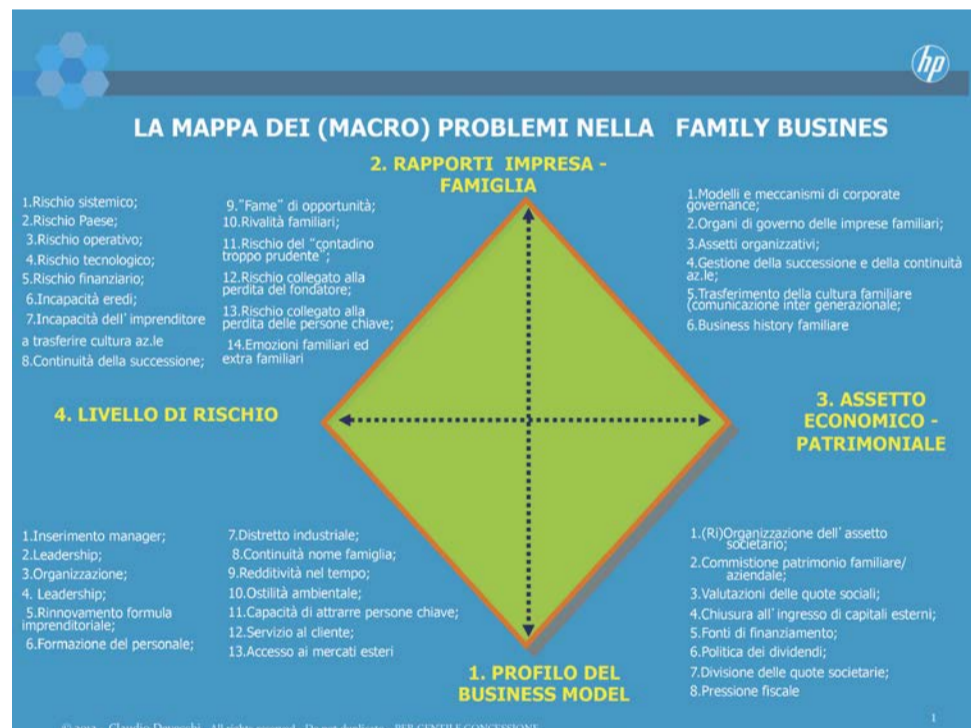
hp

LA MAPPA DEI (MACRO) PROBLEMI NELLA FAMILY BUSINES

2. RAPPORTI IMPRESA - FAMIGLIA

1.Rischio sistemico;
2.Rischio Paese;
3.Rischio operativo;
4.Rischio tecnologico;
5.Rischio finanziario;
6.Incapacità eredi;
7.Incapacità dell'imprenditore a trasferire cultura az.le
8.Continuità della successione;

9."Fame" di opportunità;
10.Rivalità familiari;
11.Rischio del "contadino troppo prudente";
12.Rischio collegato alla perdita del fondatore;
13.Rischio collegato alla perdita delle persone chiave;
14.Emozioni familiari ed extra familiari

1.Modelli e meccanismi di corporate governance;
2.Organi di governo delle imprese familiari;
3.Assetti organizzativi;
4.Gestione della successione e della continuità az.le;
5.Trasferimento della cultura familiare (comunicazione inter generazionale;
6.Business history familiare

4. LIVELLO DI RISCHIO

3. ASSETTO ECONOMICO - PATRIMONIALE

1.Inserimento manager;
2.Leadership;
3.Organizzazione;
4. Leadership;
5.Rinnovamento formula imprenditoriale;
6.Formazione del personale;

7.Distretto industriale;
8.Continuità nome famiglia;
9.Redditività nel tempo;
10.Ostilità ambientale;
11.Capacità di attrarre persone chiave;
12.Servizio al cliente;
13.Accesso ai mercati esteri

1.(Ri)Organizzazione dell'assetto societario;
2.Commistione patrimonio familiare/ aziendale;
3.Valutazioni delle quote sociali;
4.Chiusura all'ingresso di capitali esterni;
5.Fonti di finanziamento;
6.Politica dei dividendi;
7.Divisione delle quote societarie;
8.Pressione fiscale

1. PROFILO DEL BUSINESS MODEL

© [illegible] Claudio Devecchi All rights reserved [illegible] PER GENTILE CONCESSIONE

1